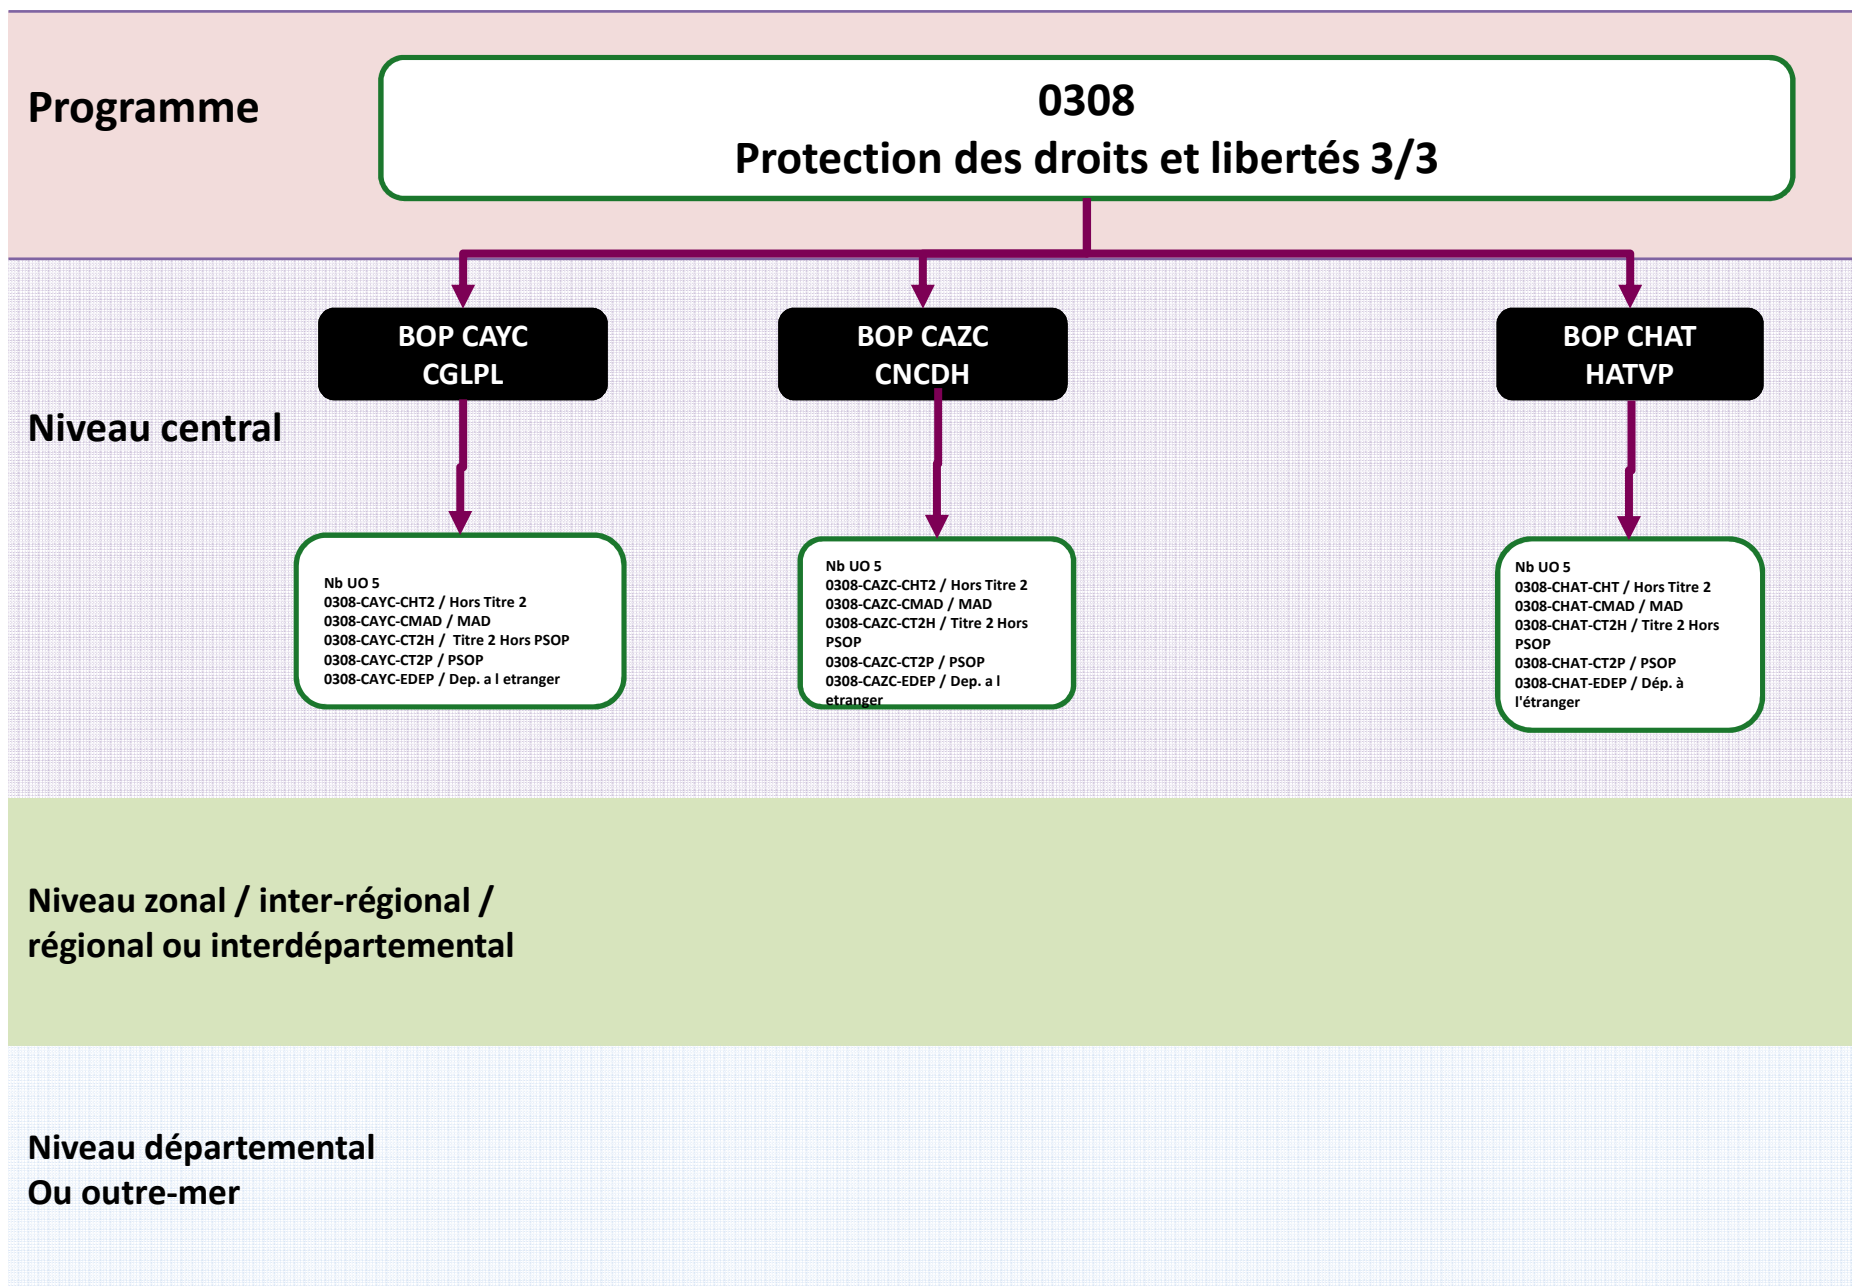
Programme

0308
Protection des droits et libertés 3/3

Niveau central

BOP CAYC
CGLPL

BOP CAZC
CNCDH

BOP CHAT
HATVP

Nb UO 5
0308-CAYC-CHT2 / Hors Titre 2
0308-CAYC-CMAD / MAD
0308-CAYC-CT2H / Titre 2 Hors PSOP
0308-CAYC-CT2P / PSOP
0308-CAYC-EDEP / Dep. a l etranger

Nb UO 5
0308-CAZC-CHT2 / Hors Titre 2
0308-CAZC-CMAD / MAD
0308-CAZC-CT2H / Titre 2 Hors PSOP
0308-CAZC-CT2P / PSOP
0308-CAZC-EDEP / Dep. a l etranger

Nb UO 5
0308-CHAT-CHT / Hors Titre 2
0308-CHAT-CMAD / MAD
0308-CHAT-CT2H / Titre 2 Hors PSOP
0308-CHAT-CT2P / PSOP
0308-CHAT-EDEP / Dép. à l'étranger

Niveau zonal / inter-régional / régional ou interdépartemental

Niveau départemental
Ou outre-mer